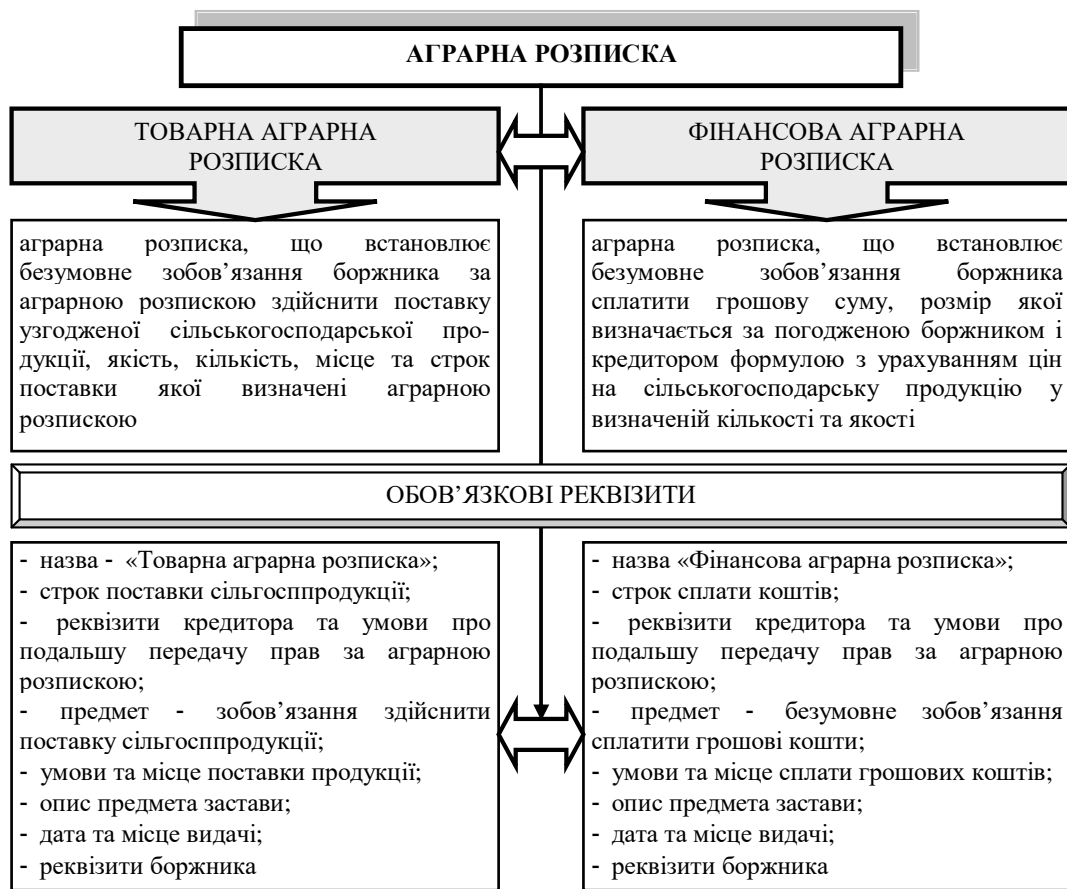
АГРАРНА РОЗПИСКА

ТОВАРНА АГРАРНА РОЗПИСКА

ФІНАНСОВА АГРАРНА РОЗПИСКА

аграрна розписка, що встановлює безумовне зобов'язання боржника за аграрною розпискою здійснити поставку узгодженої сільськогосподарської продукції, якість, кількість, місце та строк поставки якої визначені аграрною розпискою

аграрна розписка, що встановлює безумовне зобов'язання боржника сплатити грошову суму, розмір якої визначається за погодженою боржником і кредитором формулою з урахуванням цін на сільськогосподарську продукцію у визначеній кількості та якості

ОБОВ'ЯЗКОВІ РЕКВІЗИТИ

- назва - «Товарна аграрна розписка»;
- строк поставки сільгосппродукції;
- реквізити кредитора та умови про подальшу передачу прав за аграрною розпискою;
- предмет - зобов'язання здійснити поставку сільгосппродукції;
- умови та місце поставки продукції;
- опис предмета застави;
- дата та місце видачі;
- реквізити боржника

- назва «Фінансова аграрна розписка»;
- строк сплати коштів;
- реквізити кредитора та умови про подальшу передачу прав за аграрною розпискою;
- предмет - безумовне зобов'язання сплатити грошові кошти;
- умови та місце сплати грошових коштів;
- опис предмета застави;
- дата та місце видачі;
- реквізити боржника